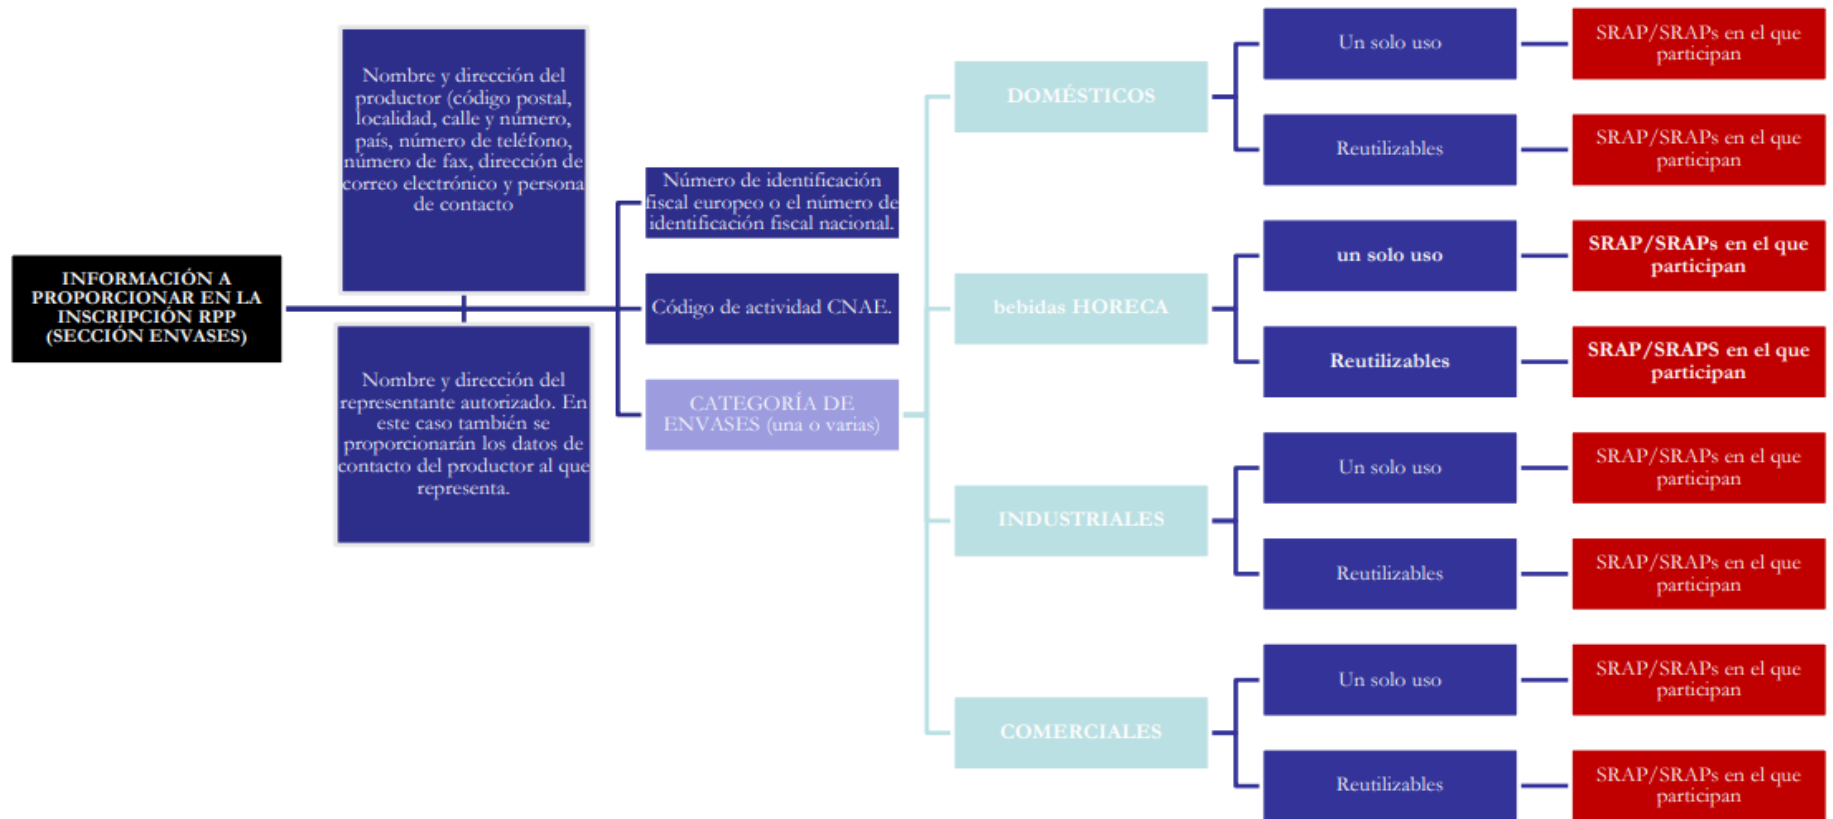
INFORMACIÓN A PROPORCIONAR EN LA INSCRIPCIÓN RPP (SECCIÓN ENVASES)

Nombre y dirección del productor (código postal, localidad, calle y número, país, número de teléfono, número de fax, dirección de correo electrónico y persona de contacto

Nombre y dirección del representante autorizado. En este caso también se proporcionarán los datos de contacto del productor al que representa.

Número de identificación fiscal europeo o el número de identificación fiscal nacional.

Código de actividad CNAE.

CATEGORÍA DE ENVASES (una o varias)

DOMÉSTICOS

Un solo uso

SRAP/SRAPs en el que participan

Reutilizables

SRAP/SRAPs en el que participan

bebidas HORECA

un solo uso

SRAP/SRAPs en el que participan

Reutilizables

SRAP/SRAPS en el que participan

INDUSTRIALES

Un solo uso

SRAP/SRAPs en el que participan

Reutilizables

SRAP/SRAPs en el que participan

COMERCIALES

Un solo uso

SRAP/SRAPs en el que participan

Reutilizables

SRAP/SRAPs en el que participan